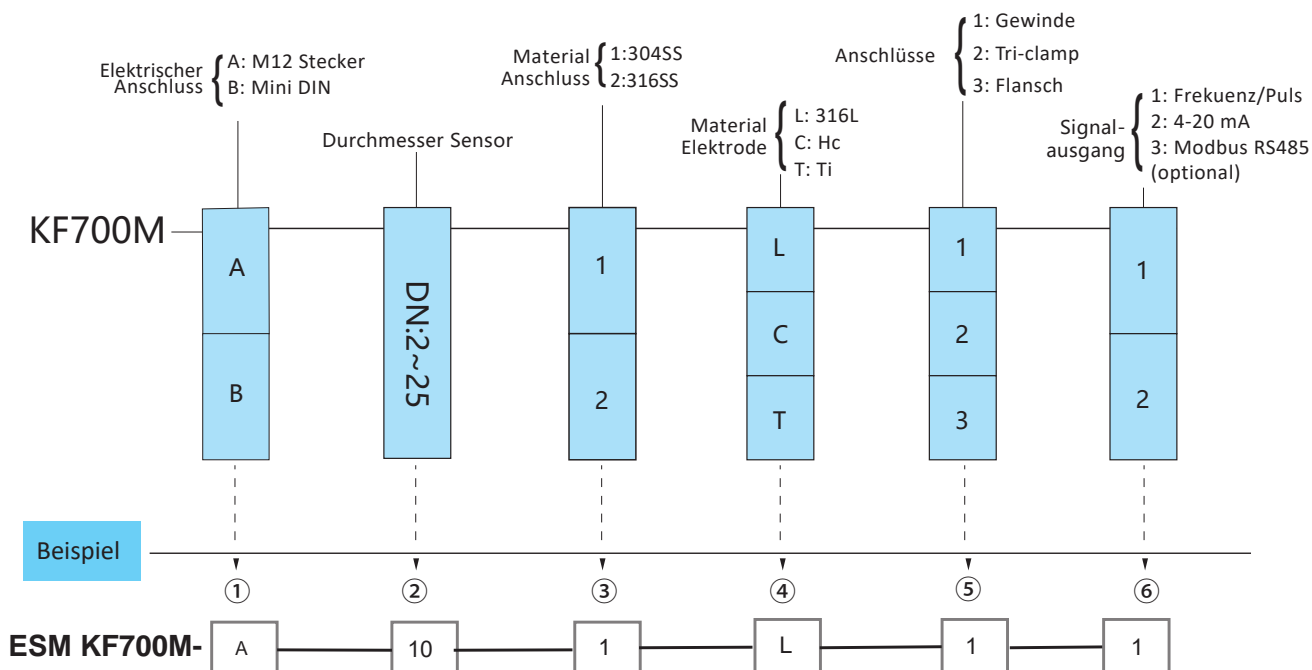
Elektrischer Anschluss
A: M12 Stecker
B: Mini DIN

Durchmesser Sensor

Material Anschluss
1:304SS
2:316SS

Material Elektrode
L: 316L
C: Hc
T: Ti

Anschlüsse
1: Gewinde
2: Tri-clamp
3: Flansch

Signalausgang
1: Frekuenz/Puls
2: 4-20 mA
3: Modbus RS485 (optional)

KF700M

A
B

DN:2~25

1
2

L
C
T

1
2
3

1
2

Beispiel

①
②
③
④
⑤
⑥

ESM KF700M-
A
10
1
L
1
1